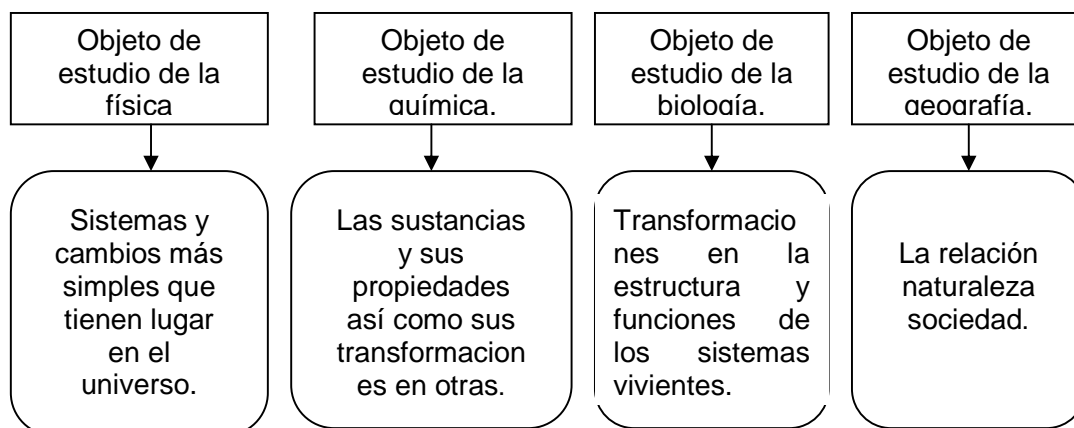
Objeto de estudio de la física

Sistemas y cambios más simples que tienen lugar en el universo.

Objeto de estudio de la química.

Las sustancias y sus propiedades así como sus transformaciones en otras.

Objeto de estudio de la biología.

Transformaciones en la estructura y funciones de los sistemas vivientes.

Objeto de estudio de la geografía.

La relación naturaleza sociedad.